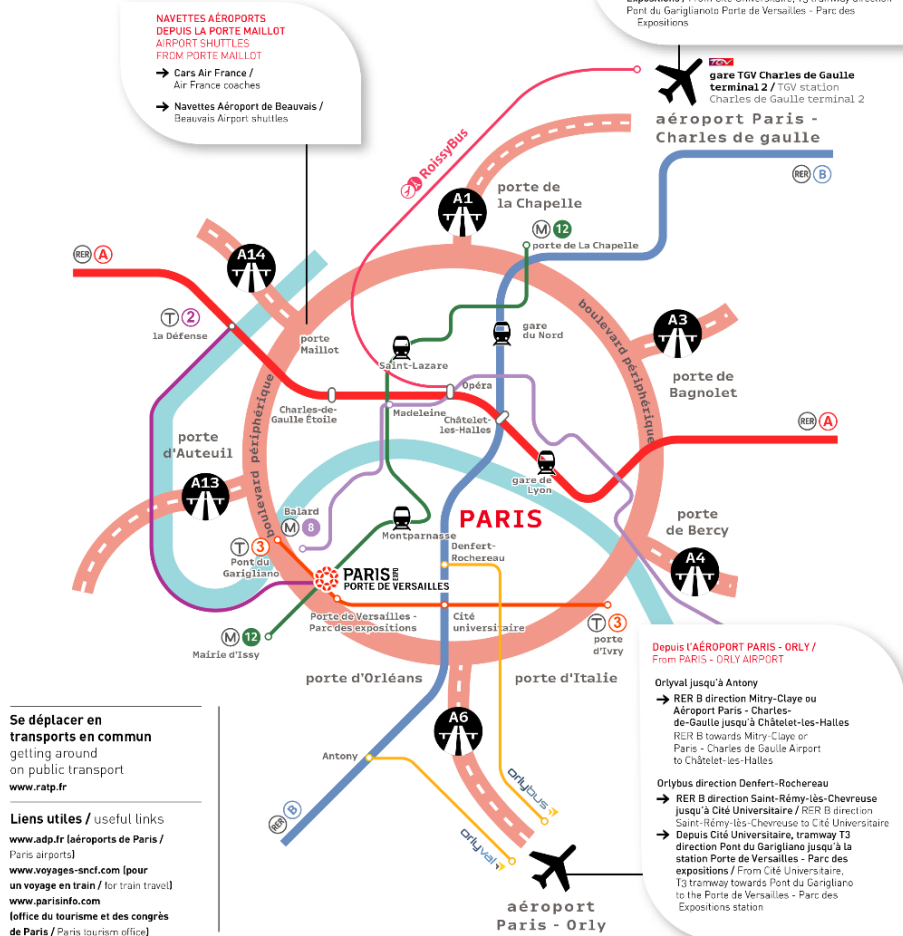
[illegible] / From Cité Universitaire, T3 tramway direction Pont du Garigliano Porte de Versailles - Parc des Expositions

NAVETTES AÉROPORTS DEPUIS LA PORTE MAILLOT
AIRPORT SHUTTLES FROM PORTE MAILLOT
→ Cars Air France / Air France coaches
→ Navettes Aéroport de Beauvais / Beauvais Airport shuttles

TGV gare TGV Charles de Gaulle terminal 2 / TGV station Charles de Gaulle terminal 2

aéroport Paris - Charles de gaulle

RER B

RoissyBus

A1 porte de la Chapelle

M 12 porte de La Chapelle

RER A

A14

T 2 la Défense

porte Maillot

Saint-Lazare

gare du Nord

boulevard périphérique

A3 porte de Bagnolet

Charles-de-Gaulle Étoile

Madeleine

Opéra

Châtelet-les-Halles

RER A

porte d'Auteuil

A13

gare de Lyon

Balard M 8

Montparnasse

PARIS

porte de Bercy

A4

T 3 Pont du Garigliano

Denfert-Rochereau

PARIS EXPO PORTE DE VERSAILLES

Porte de Versailles - Parc des expositions

Cité universitaire

T 3 porte d'Ivry

M 12 Mairie d'Issy

porte d'Orléans

porte d'Italie

A6

Antony

orlybus

orlyval

RER B

aéroport Paris - Orly

Depuis l'AÉROPORT PARIS - ORLY / From PARIS - ORLY AIRPORT

Orlyval jusqu'à Antony
→ RER B direction Mitry-Claye ou Aéroport Paris - Charles-de-Gaulle jusqu'à Châtelet-les-Halles
RER B towards Mitry-Claye or Paris - Charles de Gaulle Airport to Châtelet-les-Halles

Orlybus direction Denfert-Rochereau
→ RER B direction Saint-Rémy-lès-Chevreuse jusqu'à Cité Universitaire / RER B direction Saint-Rémy-lès-Chevreuse to Cité Universitaire
→ Depuis Cité Universitaire, tramway T3 direction Pont du Garigliano jusqu'à la station Porte de Versailles - Parc des expositions / From Cité Universitaire, T3 tramway towards Pont du Garigliano to the Porte de Versailles - Parc des Expositions station

Se déplacer en transports en commun
getting around on public transport
www.ratp.fr

Liens utiles / useful links
www.adp.fr (aéroports de Paris / Paris airports)
www.voyages-sncf.com (pour un voyage en train / for train travel)
www.parisinfo.com (office du tourisme et des congrès de Paris / Paris tourism office)